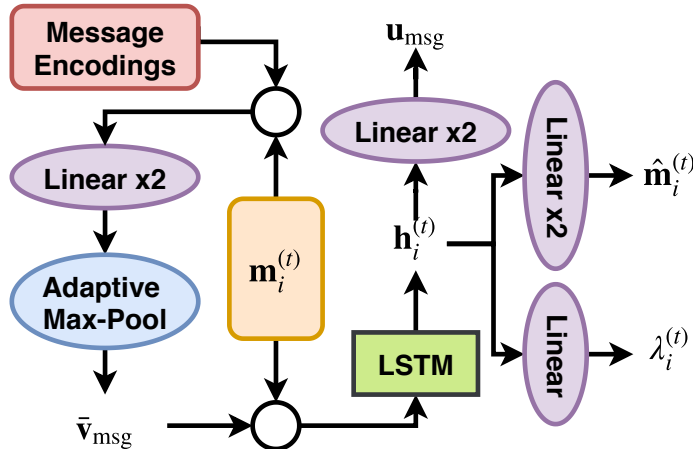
Message Encodings

$\mathbf{u}_{\text{msg}}$

Linear x2

Linear x2

Linear x2

$\hat{\mathbf{m}}_i^{(t)}$

$\mathbf{m}_i^{(t)}$

$\mathbf{h}_i^{(t)}$

Adaptive Max-Pool

Linear

$\lambda_i^{(t)}$

LSTM

$\bar{\mathbf{v}}_{\text{msg}}$